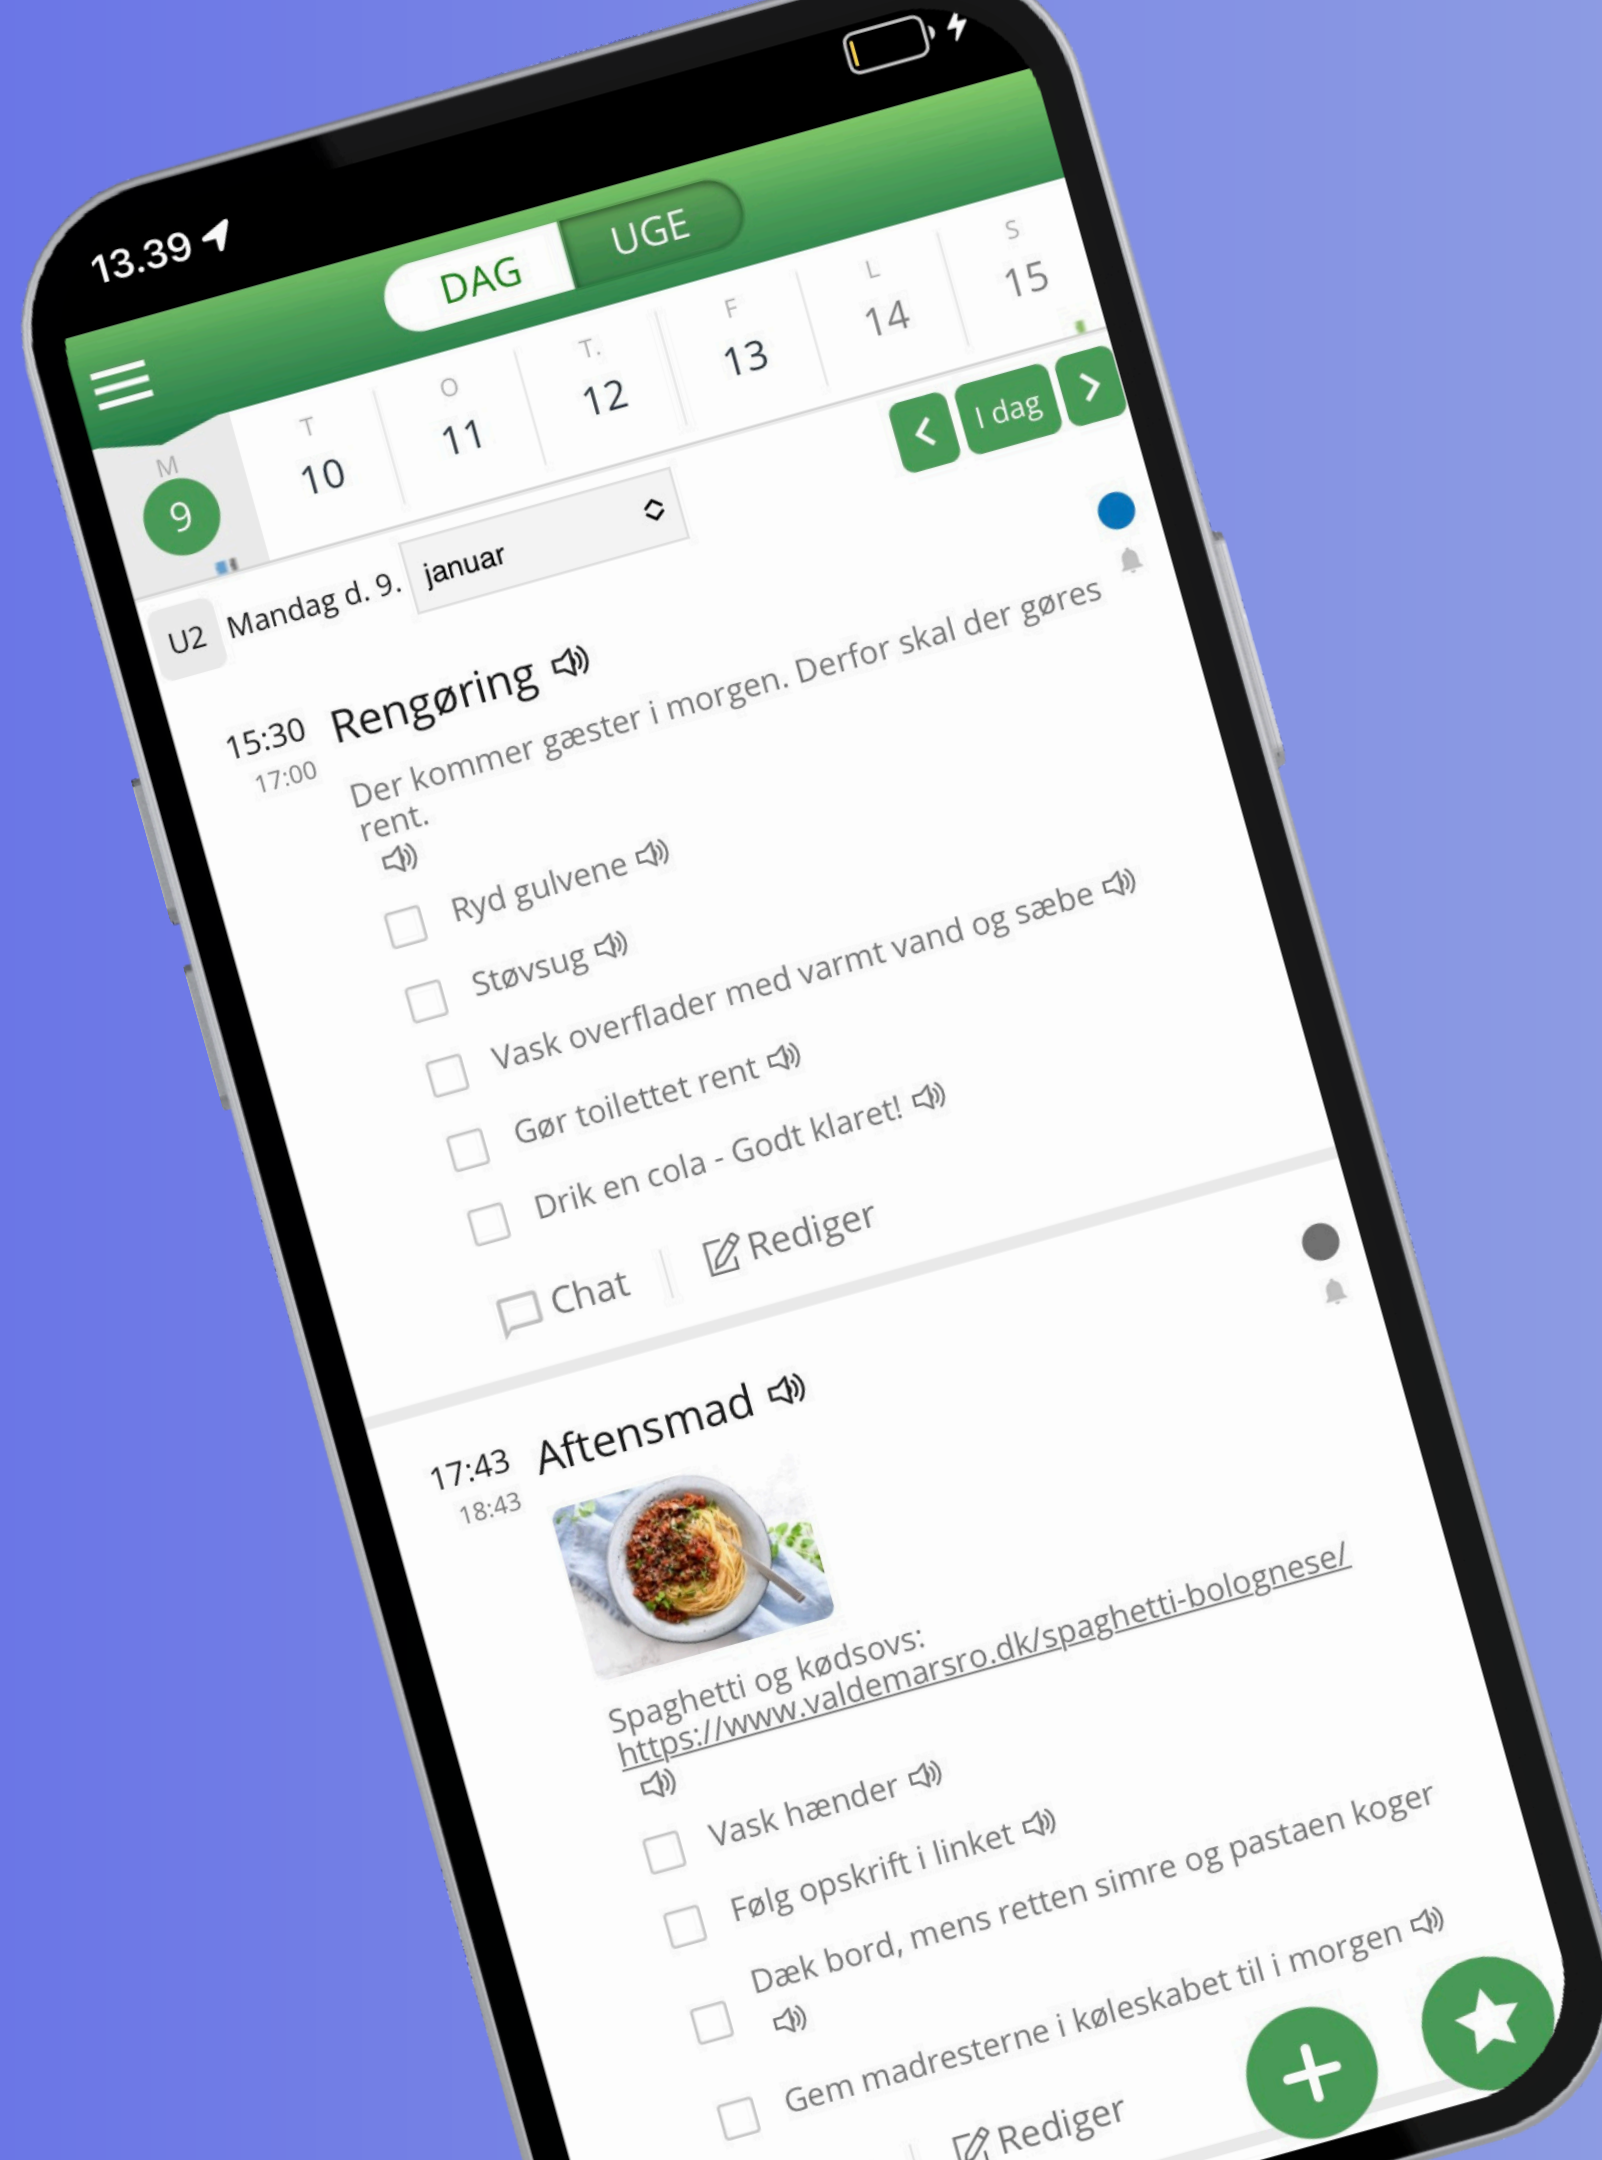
13.39

DAG UGE

M
9

T
10

O
11

T.
12

F
13

L
14

S
15

< I dag >

U2 Mandag d. 9. januar

15:30 Rengøring
17:00

Der kommer gæster i morgen. Derfor skal der gøres rent.

Ryd gulvene

Støvsug

Vask overflader med varmt vand og sæbe

Gør toilettet rent

Drik en cola - Godt klaret!

Chat | Rediger

17:43 Aftensmad
18:43

Spaghetti og kødsovs:
https://www.valdemarsro.dk/spaghetti-bolognese/

Vask hænder

Følg opskrift i linket

Dæk bord, mens retten simre og pastaen koger

Gem madresterne i køleskabet til i morgen

Rediger